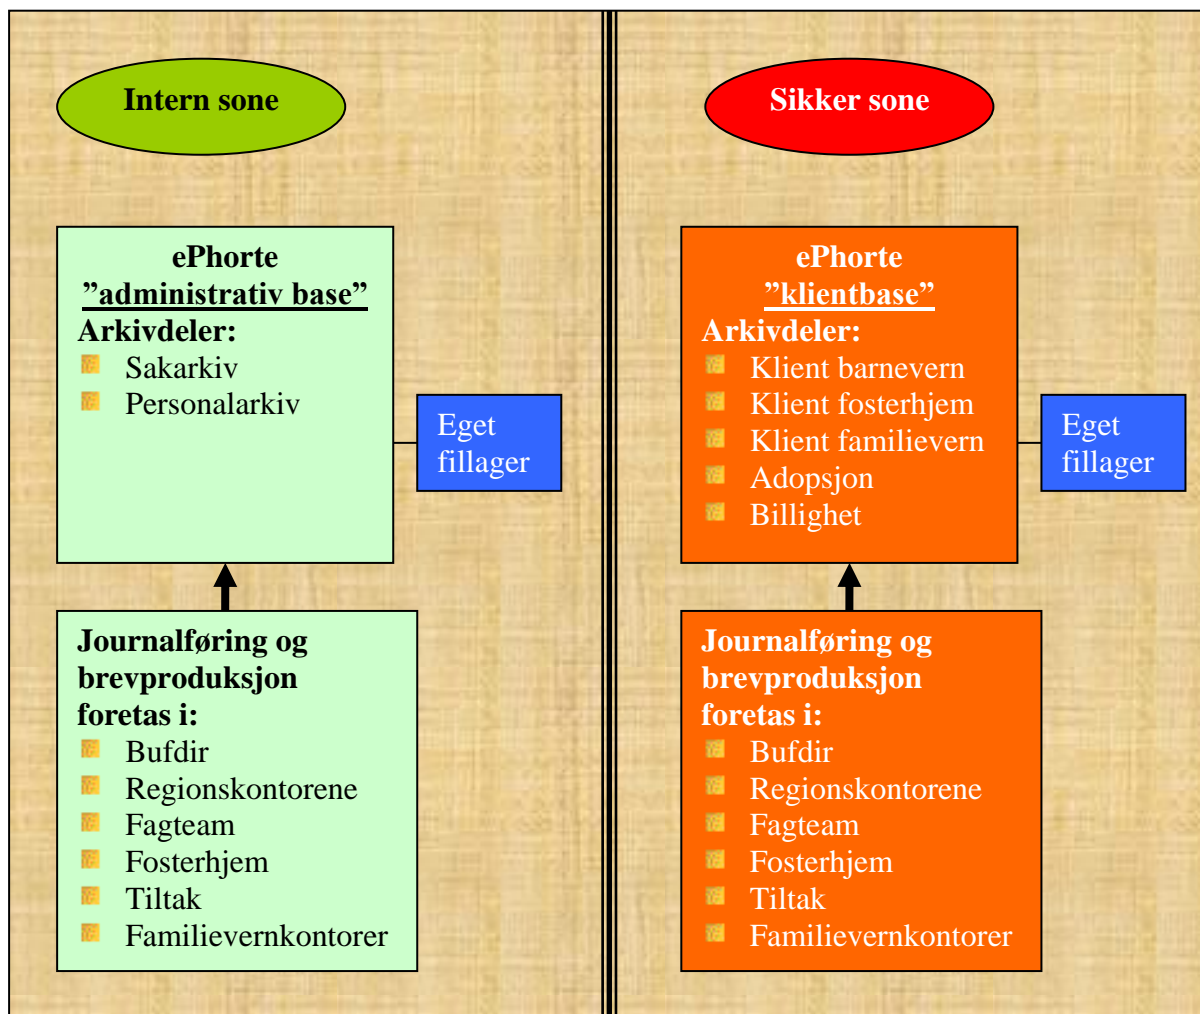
Intern sone

ePhorte
”administrativ base”
Arkivdeler:
- Sakarkiv
- Personalarkiv

Eget fillager

Journalføring og brevproduksjon foretas i:
- Bufdir
- Regionskontorene
- Fagteam
- Fosterhjem
- Tiltak
- Familievernkontorer

Sikker sone

ePhorte
”klientbase”
Arkivdeler:
- Klient barnevern
- Klient fosterhjem
- Klient familievern
- Adopsjon
- Billighet

Eget fillager

Journalføring og brevproduksjon foretas i:
- Bufdir
- Regionskontorene
- Fagteam
- Fosterhjem
- Tiltak
- Familievernkontorer